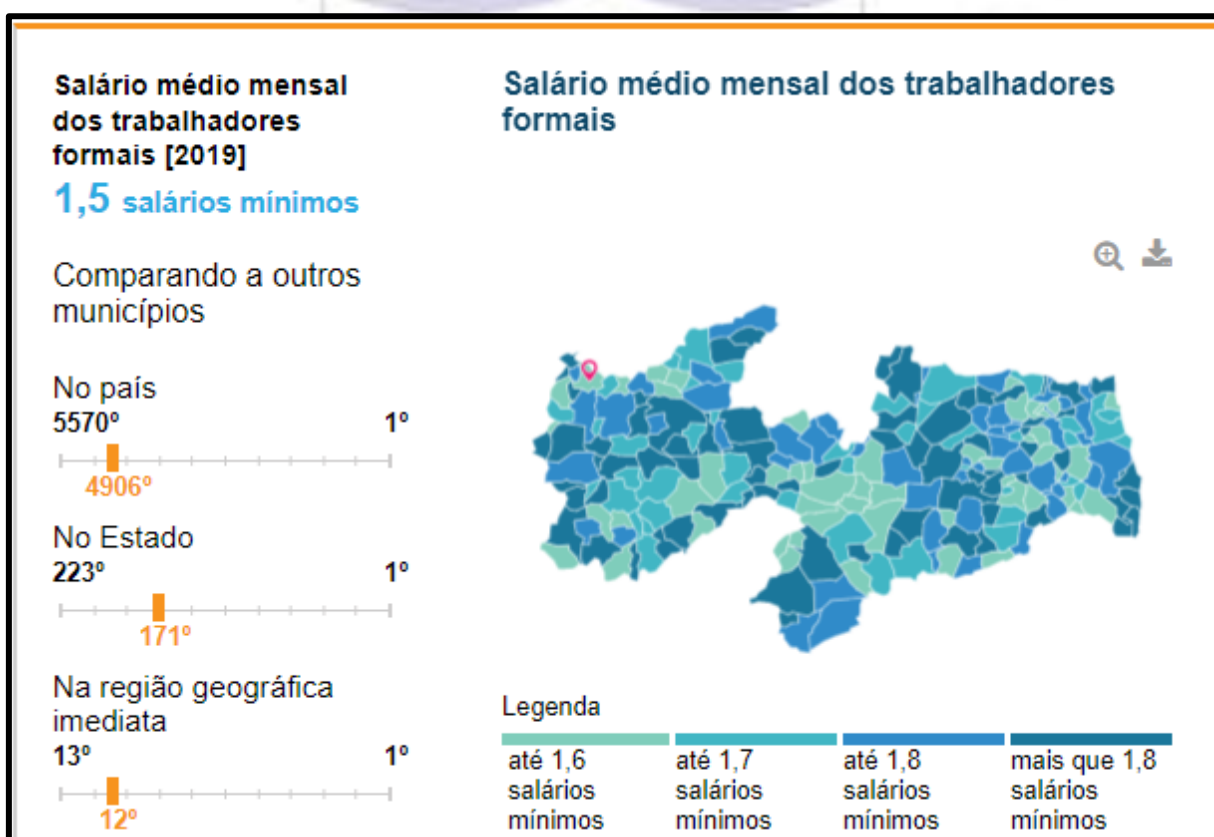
Salário médio mensal dos trabalhadores formais [2019]

1,5 salários mínimos

Comparando a outros municípios

No país
5570º 1º
4906º

No Estado
223º 1º
171º

Na região geográfica imediata
13º 1º
12º

Salário médio mensal dos trabalhadores formais

Legenda

| até 1,6 salários mínimos | até 1,7 salários mínimos | até 1,8 salários mínimos | mais que 1,8 salários mínimos |